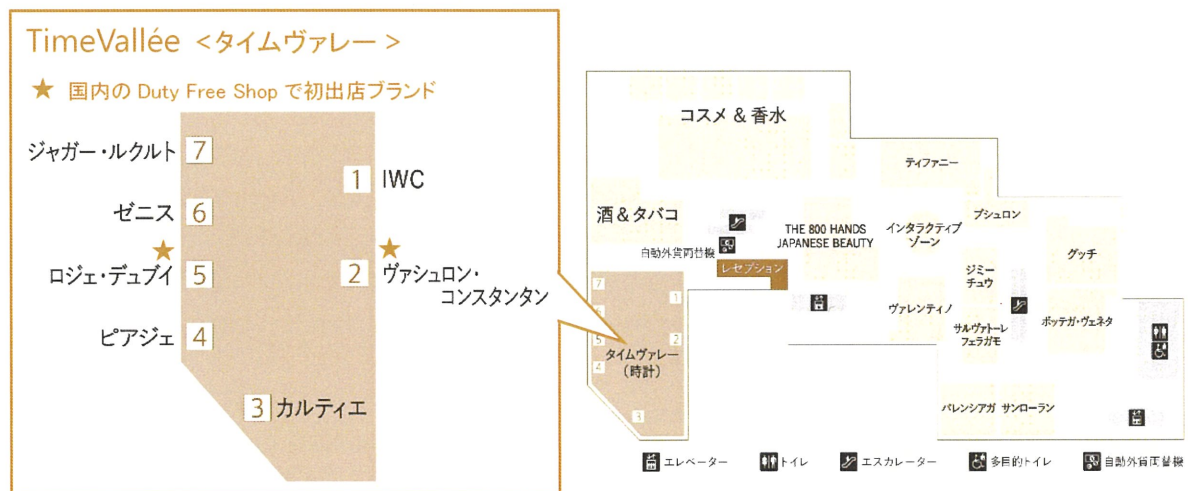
TimeVallée <タイムヴァレー>

★ 国内の Duty Free Shop で初出店ブランド

ジャガー・ルクルト 7
ゼニス 6
★ ロジェ・デュブイ 5
ピアジェ 4
1 IWC
★ 2 ヴァシュロン・コンスタンタン
3 カルティエ

コスメ & 香水
ティファニー
酒 & タバコ
自動外貨両替機
THE 800 HANDS JAPANESE BEAUTY
インタラクティブゾーン
ブシュロン
グッチ
レセプション
ジミーチュウ
ヴァレンティノ
サルヴァトーレフェラガモ
ボッテガ・ヴェネタ
7 1 6 5 2 4 3
タイムヴァレー (時計)
バレンシアガ
サンローラン

エレベーター
トイレ
エスカレーター
多目的トイレ
自動外貨両替機